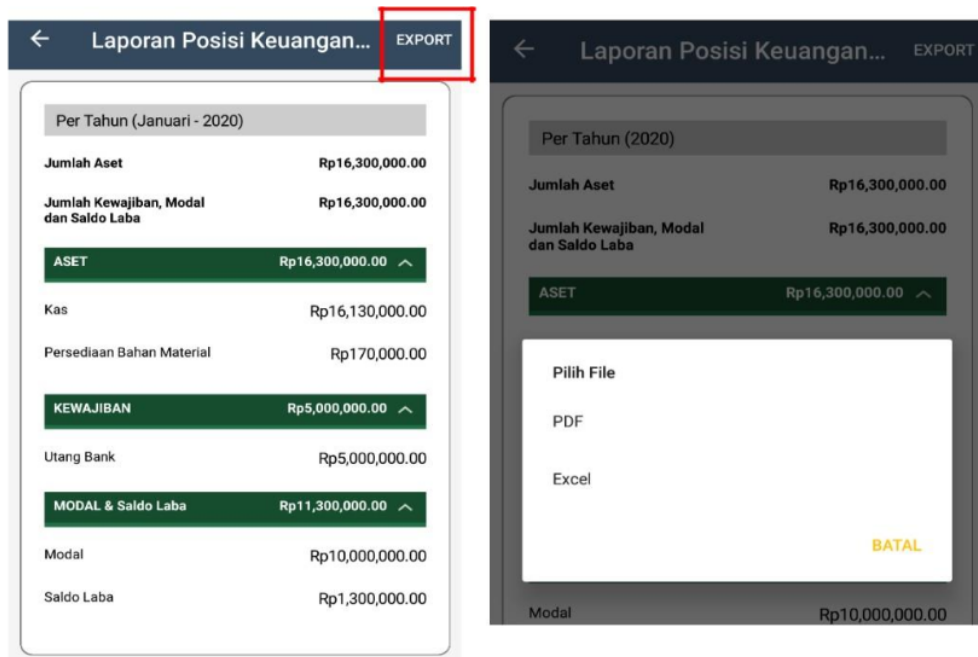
← Laporan Posisi Keuangan... EXPORT

Per Tahun (Januari - 2020)

Jumlah Aset Rp16,300,000.00

Jumlah Kewajiban, Modal dan Saldo Laba Rp16,300,000.00

ASET Rp16,300,000.00

Kas Rp16,130,000.00

Persediaan Bahan Material Rp170,000.00

KEWAJIBAN Rp5,000,000.00

Utang Bank Rp5,000,000.00

MODAL & Saldo Laba Rp11,300,000.00

Modal Rp10,000,000.00

Saldo Laba Rp1,300,000.00

← Laporan Posisi Keuangan... EXPORT

Per Tahun (2020)

Jumlah Aset Rp16,300,000.00

Jumlah Kewajiban, Modal dan Saldo Laba Rp16,300,000.00

ASET Rp16,300,000.00

Pilih File

PDF

Excel

BATAL

Modal Rp10,000,000.00